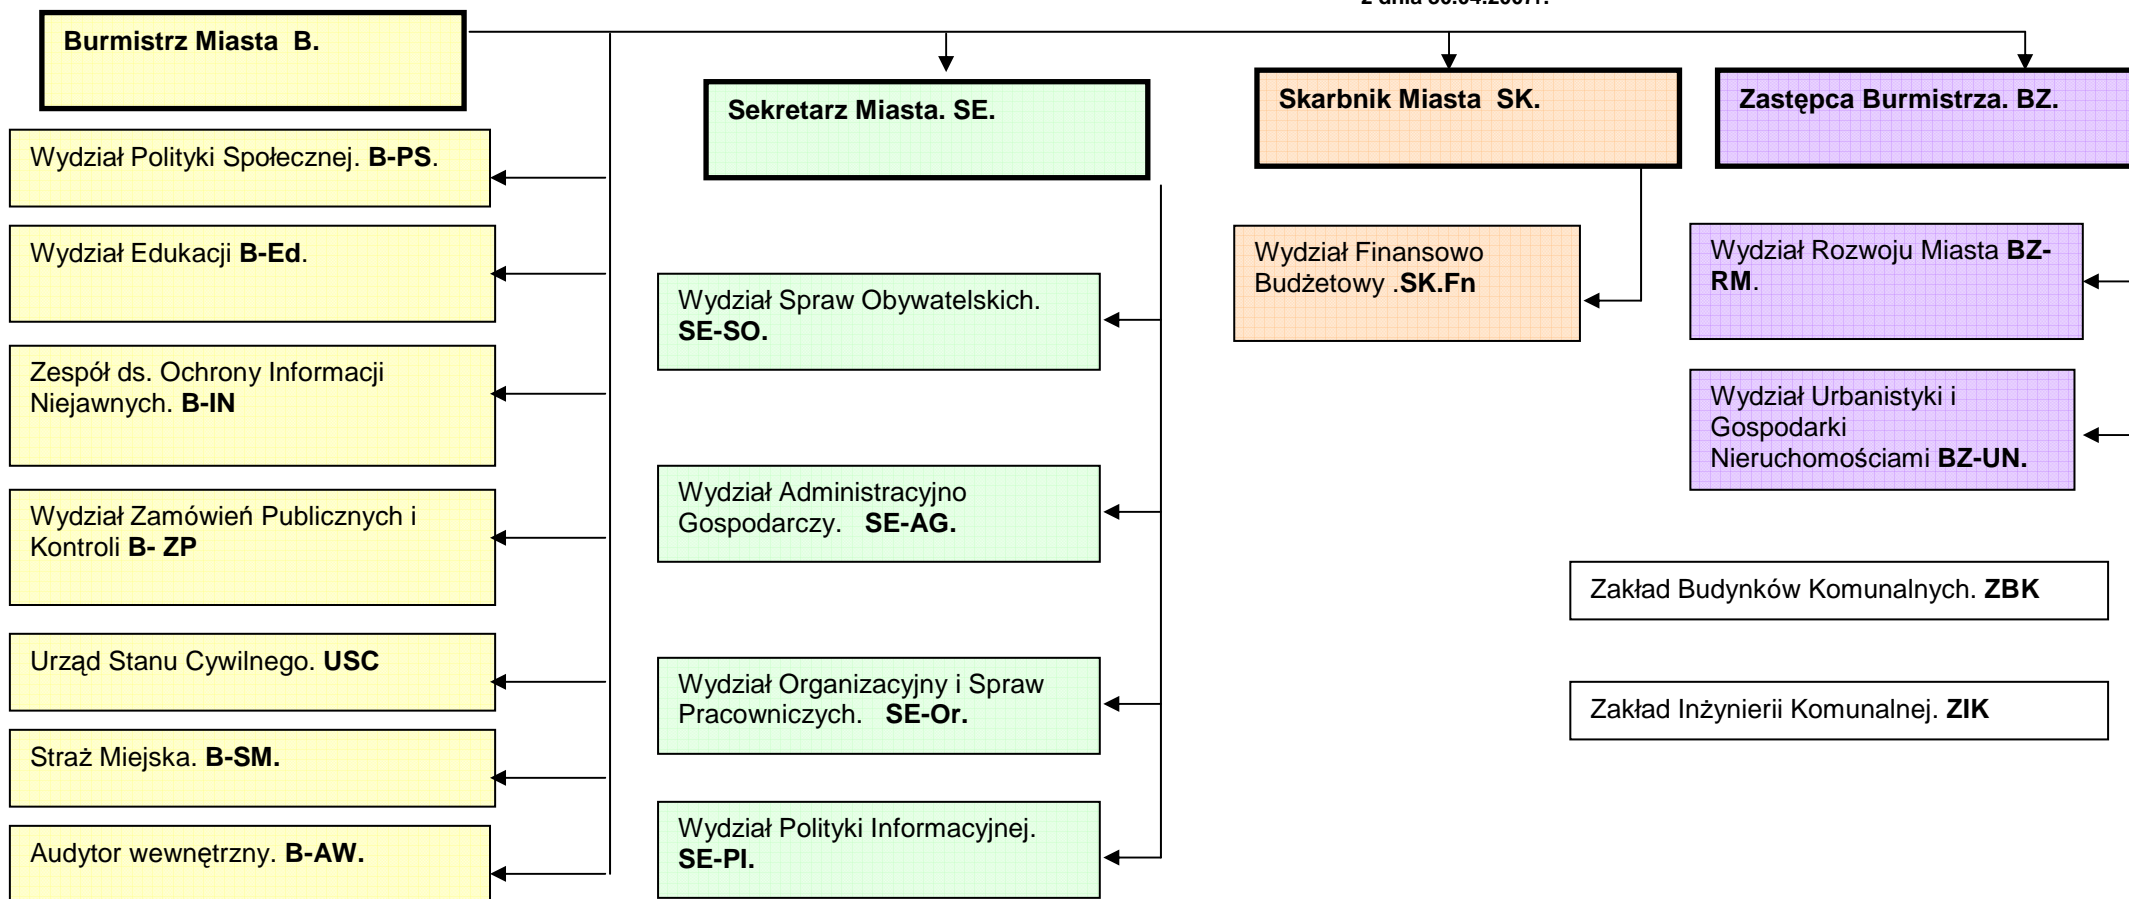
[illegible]

Burmistrz Miasta B.

Sekretarz Miasta. SE.

Skarbnik Miasta SK.

Zastępca Burmistrza. BZ.

Wydział Polityki Społecznej. B-PS.

Wydział Edukacji B-Ed.

Zespół ds. Ochrony Informacji Niejawnych. B-IN

Wydział Zamówień Publicznych i Kontroli B- ZP

Urząd Stanu Cywilnego. USC

Straż Miejska. B-SM.

Audytor wewnętrzny. B-AW.

Wydział Spraw Obywatelskich. SE-SO.

Wydział Administracyjno Gospodarczy. SE-AG.

Wydział Organizacyjny i Spraw Pracowniczych. SE-Or.

Wydział Polityki Informacyjnej. SE-PI.

Wydział Finansowo Budżetowy .SK.Fn

Wydział Rozwoju Miasta BZ-RM.

Wydział Urbanistyki i Gospodarki Nieruchomościami BZ-UN.

Zakład Budynków Komunalnych. ZBK

Zakład Inżynierii Komunalnej. ZIK